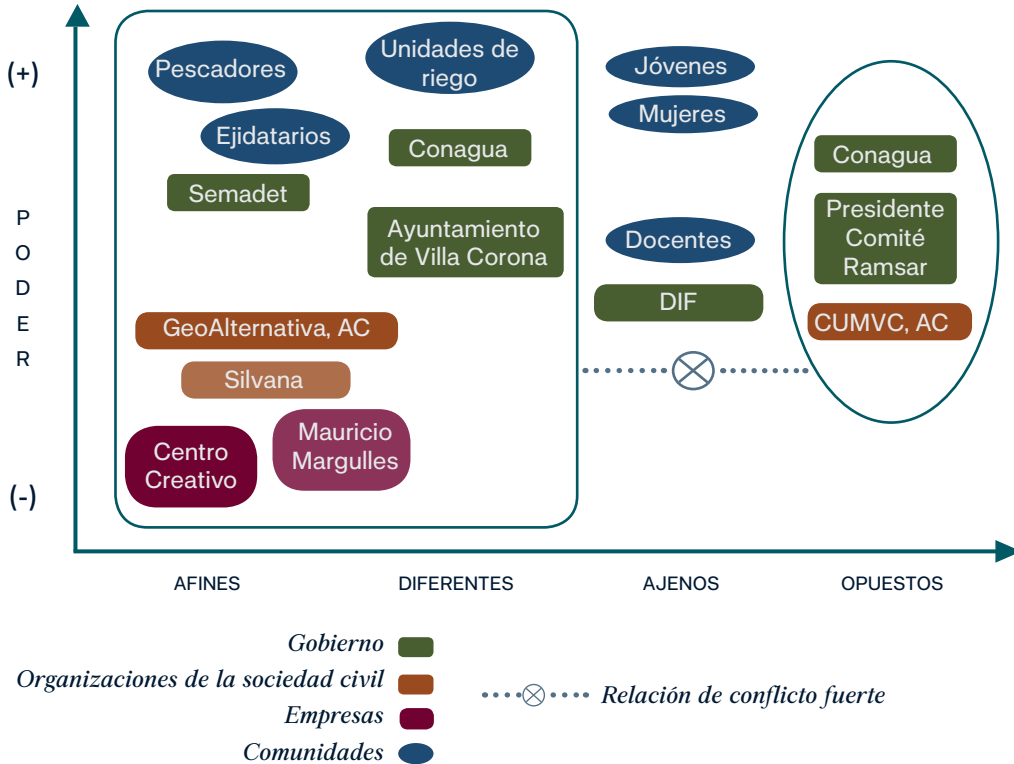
(+)

PODER

(-)

Pescadores

Unidades de riego

Ejidatarios

Conagua

Semadet

Ayuntamiento de Villa Corona

GeoAlternativa, AC

Silvana

Centro Creativo

Mauricio Margulles

Jóvenes

Mujeres

Docentes

DIF

Conagua

Presidente Comité Ramsar

CUMVC, AC

AFINES DIFERENTES AJENOS OPUESTOS

Gobierno

Organizaciones de la sociedad civil

Empresas

Comunidades

Relación de conflicto fuerte